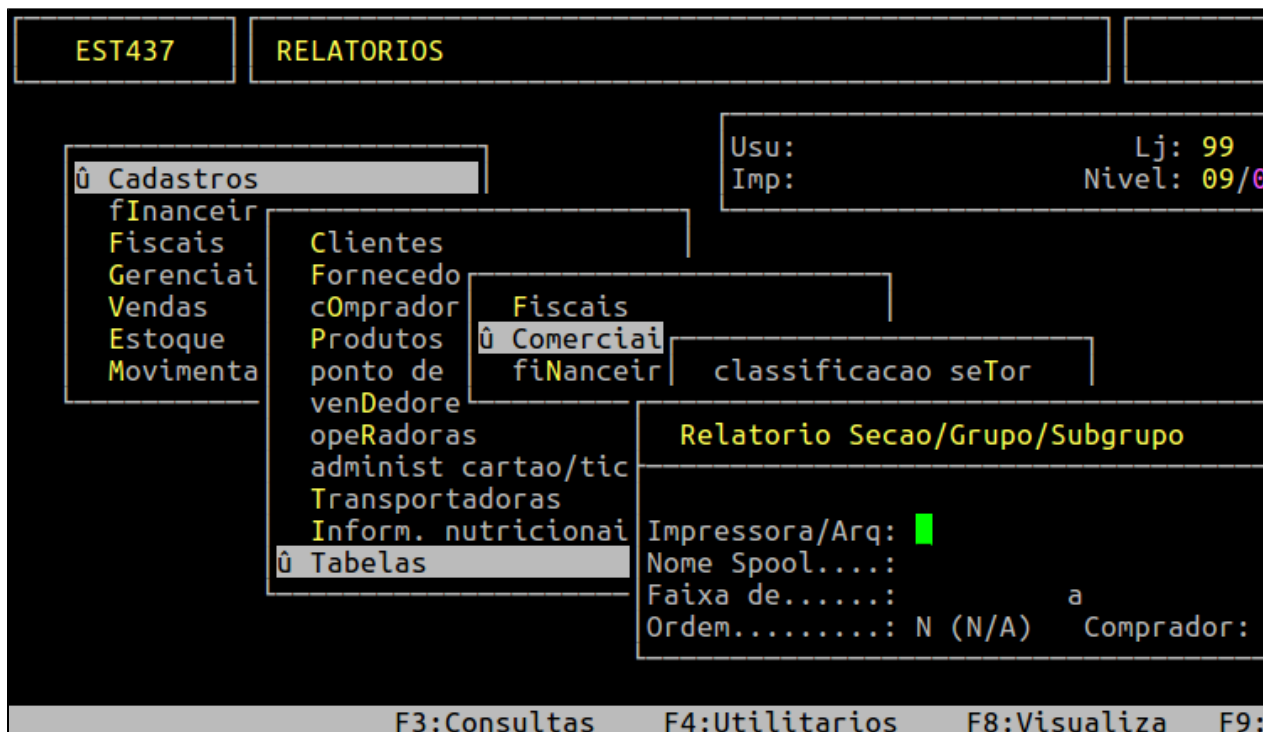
EST437 RELATORIOS

Usu: Lj: 99
Imp: Nivel: 09/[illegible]

û Cadastros
fInanceir
Fiscais
Gerenciai
Vendas
Estoque
Movimenta

Clientes
Fornecedo
cOmprador
Produtos
ponto de
venDedore
opeRadoras
administ cartao/tic
Transportadoras
Inform. nutricionai
û Tabelas

Fiscais
û Comerciai
fiNanceir

classificacao seTor

Relatorio Secao/Grupo/Subgrupo

Impressora/Arq:
Nome Spool....:
Faixa de......: a
Ordem.........: N (N/A) Comprador:

F3:Consultas F4:Utilitarios F8:Visualiza F9: